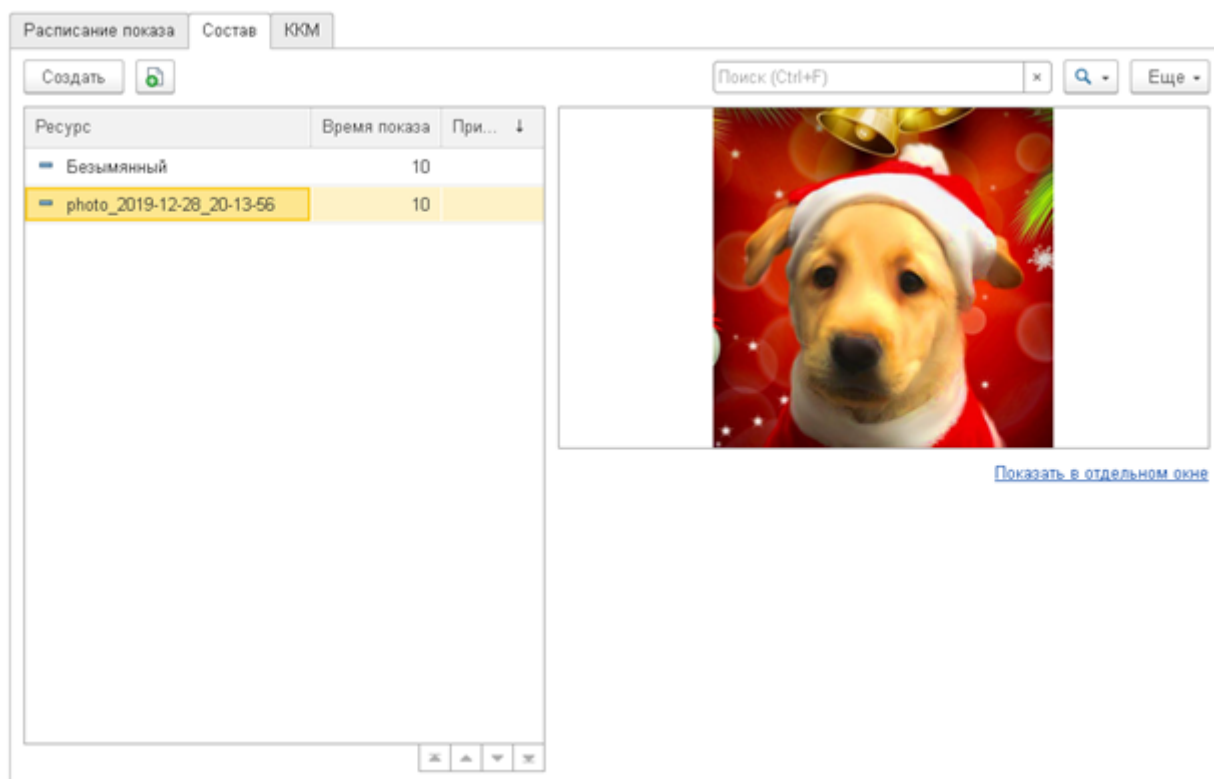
Расписание показа | Состав | ККМ

Создать

Поиск (Ctrl+F) ×

Еще

| Ресурс | Время показа | При... ↓ |
|---|---|---|
| Безымянный | 10 | |
| photo_2019-12-28_20-13-56 | 10 | |

Показать в отдельном окне